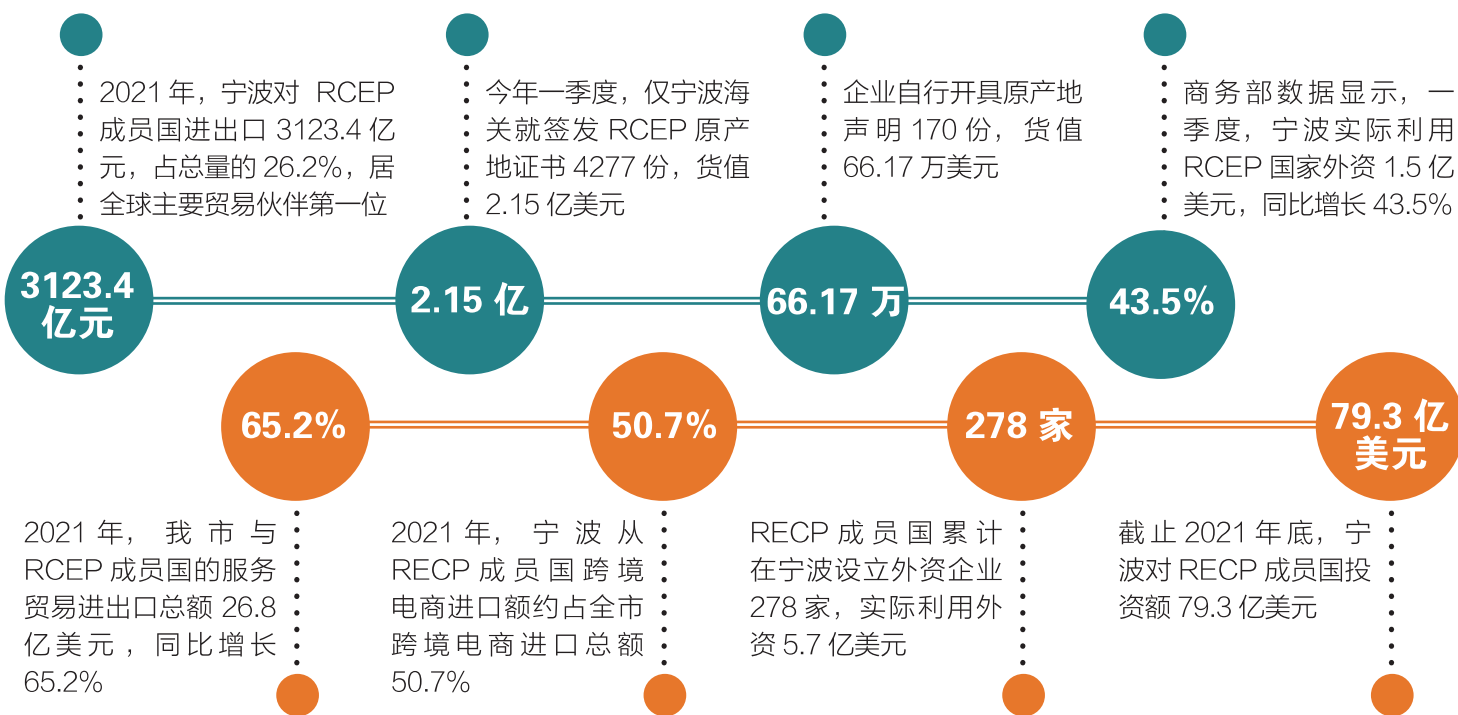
2021 年，宁波对 RCEP 成员国进出口 3123.4 亿元，占总量的 26.2%，居全球主要贸易伙伴第一位

今年一季度，仅宁波海关就签发 RCEP 原产地证书 4277 份，货值 2.15 亿美元

企业自行开具原产地声明 170 份，货值 66.17 万美元

商务部数据显示，一季度，宁波实际利用 RCEP 国家外资 1.5 亿美元，同比增长 43.5%

3123.4 亿元

2.15 亿

66.17 万

43.5%

65.2%

50.7%

278 家

79.3 亿美元

2021 年，我市与 RCEP 成员国的服务贸易进出口总额 26.8 亿美元，同比增长 65.2%

2021 年，宁波从 RECP 成员国跨境电商进口额约占全市跨境电商进口总额 50.7%

RECP 成员国累计在宁波设立外资企业 278 家，实际利用外资 5.7 亿美元

截止 2021 年底，宁波对 RECP 成员国投资额 79.3 亿美元